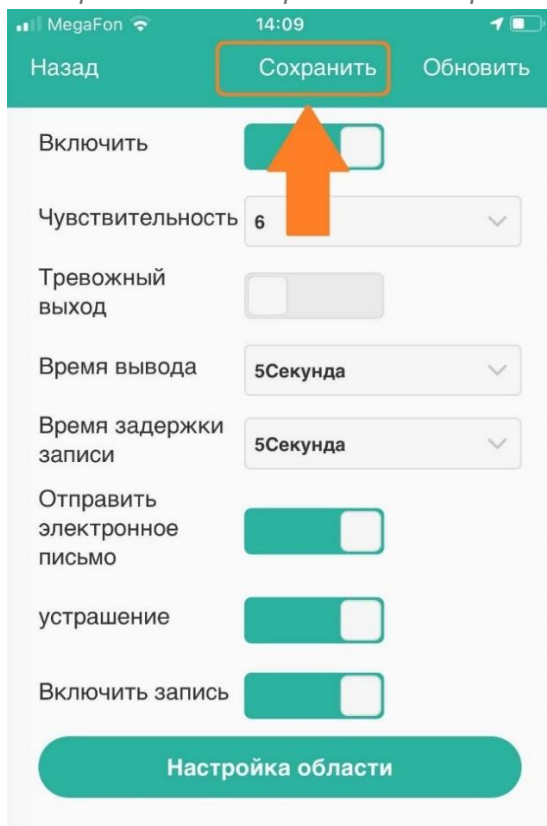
MegaFon 14:09

Назад Сохранить Обновить

Включить

Чувствительность 6

Тревожный выход

Время вывода 5Секунда

Время задержки записи 5Секунда

Отправить электронное письмо

устрашение

Включить запись

Настройка области